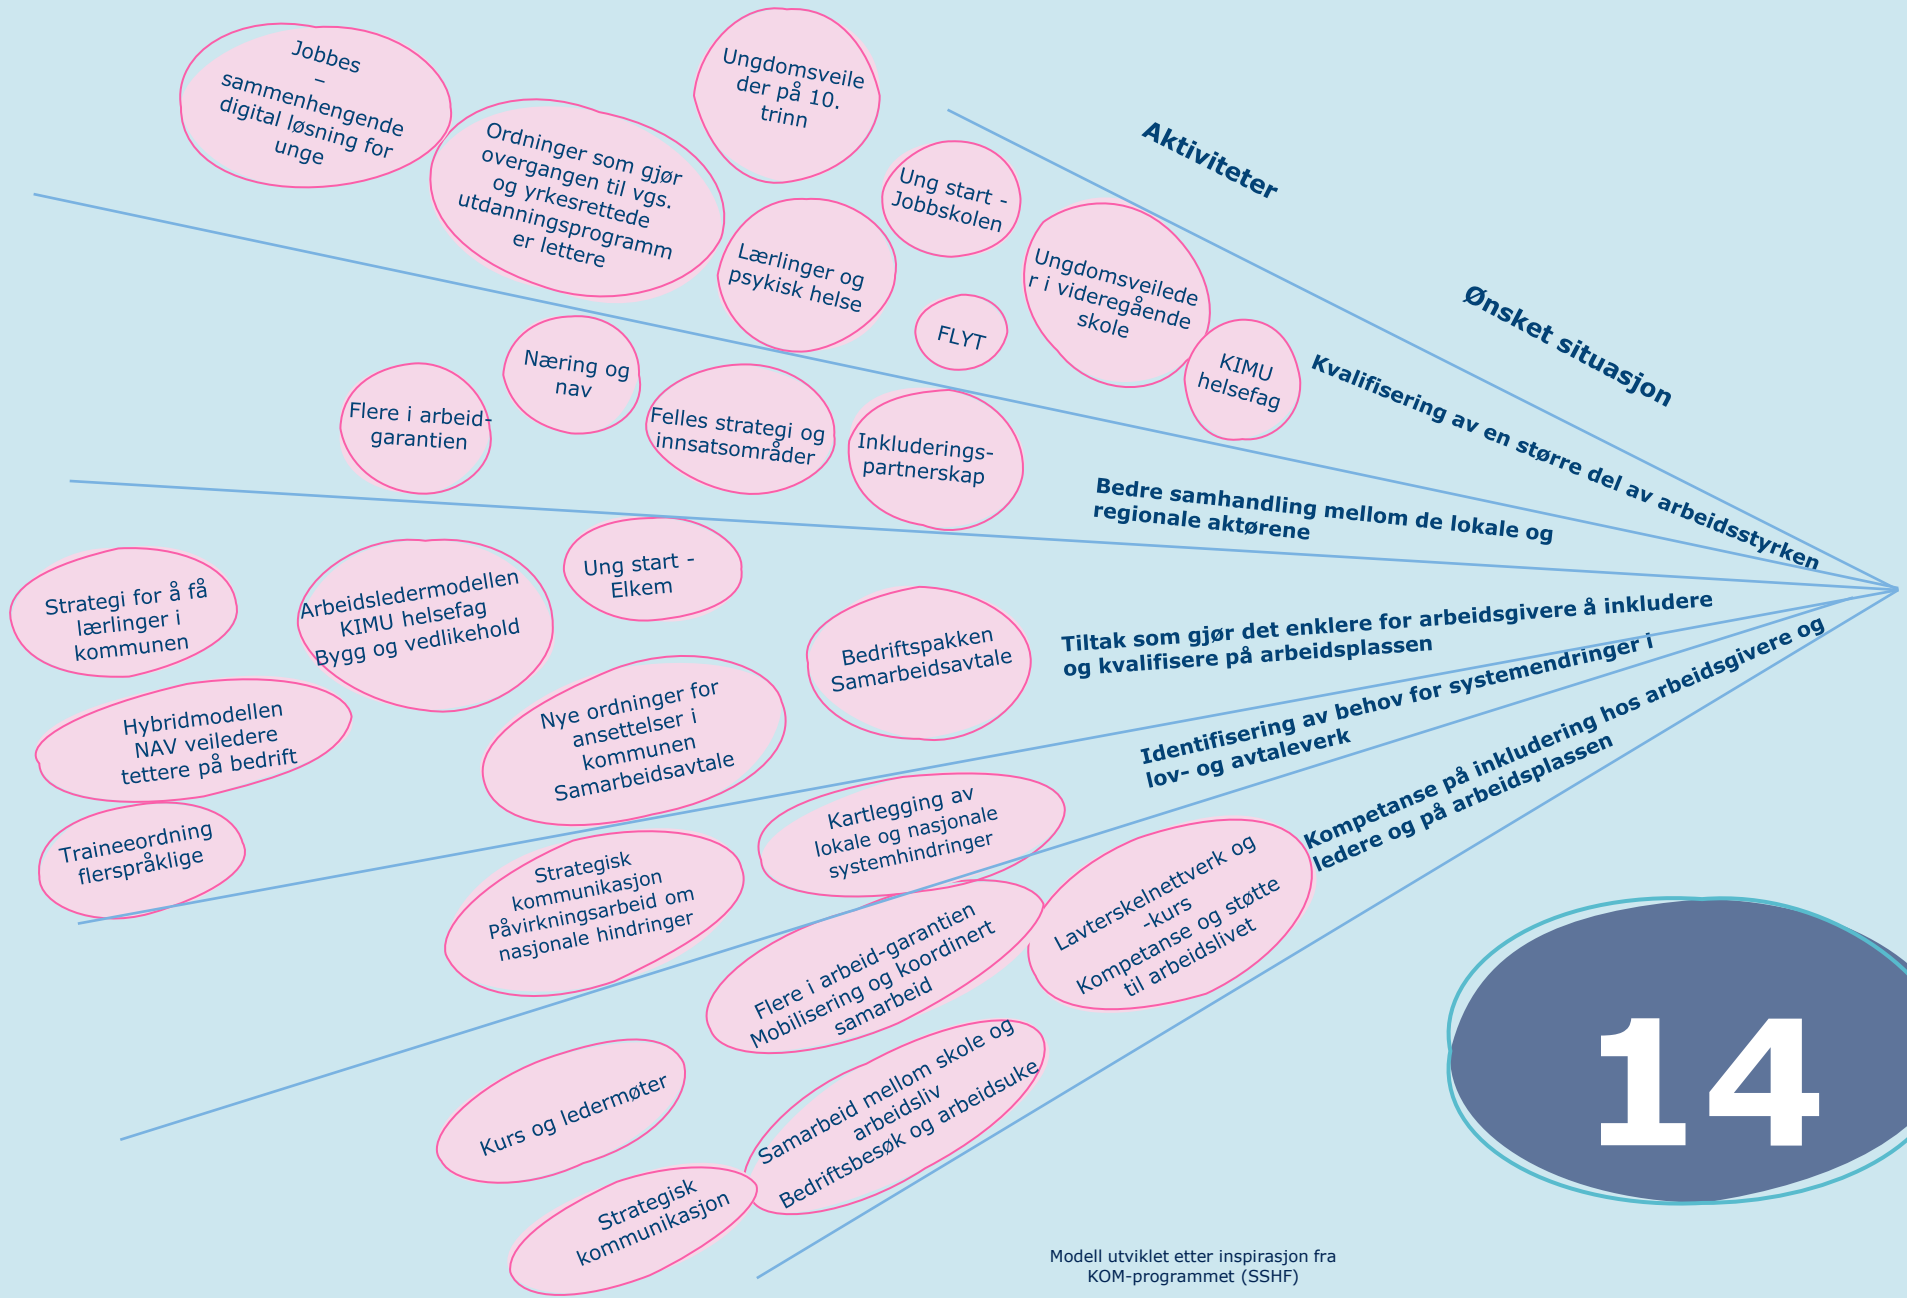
Aktiviteter

Ønsket situasjon

Jobbes – sammenhengende digital løsning for unge

Ungdomsveileder på 10. trinn

Ordninger som gjør overgangen til vgs. og yrkesrettede utdanningsprogramm er lettere

Ung start - Jobbskolen

Lærlinger og psykisk helse

Ungdomsveileder i videregående skole

FLYT

KIMU helsefag

Kvalifisering av en større del av arbeidsstyrken

Næring og nav

Flere i arbeid-garantien

Felles strategi og innsatsområder

Inkluderings-partnerskap

Bedre samhandling mellom de lokale og regionale aktørene

Strategi for å få lærlinger i kommunen

Arbeidsledermodellen KIMU helsefag Bygg og vedlikehold

Ung start - Elkem

Bedriftspakken Samarbeidsavtale

Tiltak som gjør det enklere for arbeidsgivere å inkludere og kvalifisere på arbeidsplassen

Hybridmodellen NAV veiledere tettere på bedrift

Nye ordninger for ansettelser i kommunen Samarbeidsavtale

Identifisering av behov for systemendringer i lov- og avtaleverk

Kartlegging av lokale og nasjonale systemhindringer

Kompetanse på inkludering hos arbeidsgivere og ledere og på arbeidsplassen

Traineeordning flerspråklige

Strategisk kommunikasjon Påvirkningsarbeid om nasjonale hindringer

Flere i arbeid-garantien Mobilisering og koordinert samarbeid

Lavterskelnettverk og -kurs Kompetanse og støtte til arbeidslivet

14

Kurs og ledermøter

Samarbeid mellom skole og arbeidsliv Bedriftsbesøk og arbeidsuke

Strategisk kommunikasjon

Modell utviklet etter inspirasjon fra KOM-programmet (SSHF)